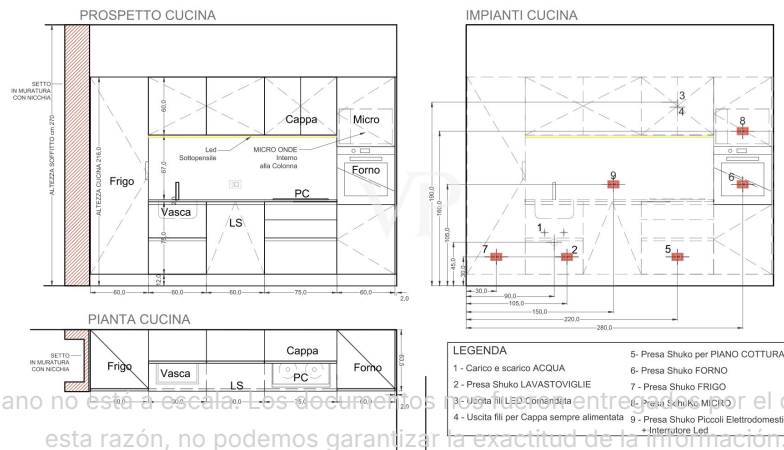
PROSPETTO CUCINA

IMPIANTI CUCINA

SETTO IN MURATURA CON NICCHIA

ALTEZZA SOFFITTO cm 270

ALTEZZA CUCINA 216,0

60,0

Cappa

Micro

Led Sottopensile

MICRO ONDE Interno alla Colonna

67,0

Frigo

Forno

PC

Vasca

LS

75,0

12,0

60,0

60,0

60,0

75,0

60,0

2,0

3

4

8

9

6

190,0

105,0

45,0

30,0

7

1

2

5

30,0

90,0

105,0

150,0

220,0

280,0

PIANTA CUCINA

SETTO IN MURATURA CON NICCHIA

Frigo

Vasca

LS

Cappa

PC

Forno

60,0

60,0

60,0

75,0

60,0

2,0

LEGENDA

1 - Carico e scarico ACQUA

2 - Presa Shuko LAVASTOVIGLIE

3 - Uscita fili LED Comandata

4 - Uscita fili per Cappa sempre alimentata

5- Presa Shuko per PIANO COTTURA

6- Presa Shuko FORNO

7 - Presa Shuko FRIGO

8- Presa Shuko MICRO

9 - Presa Shuko Piccoli Elettrodomesti + Interruttore Led

ano no está a escala. Los documentos no fueron entregados por el c

esta razón, no podemos garantizar la exactitud de la información